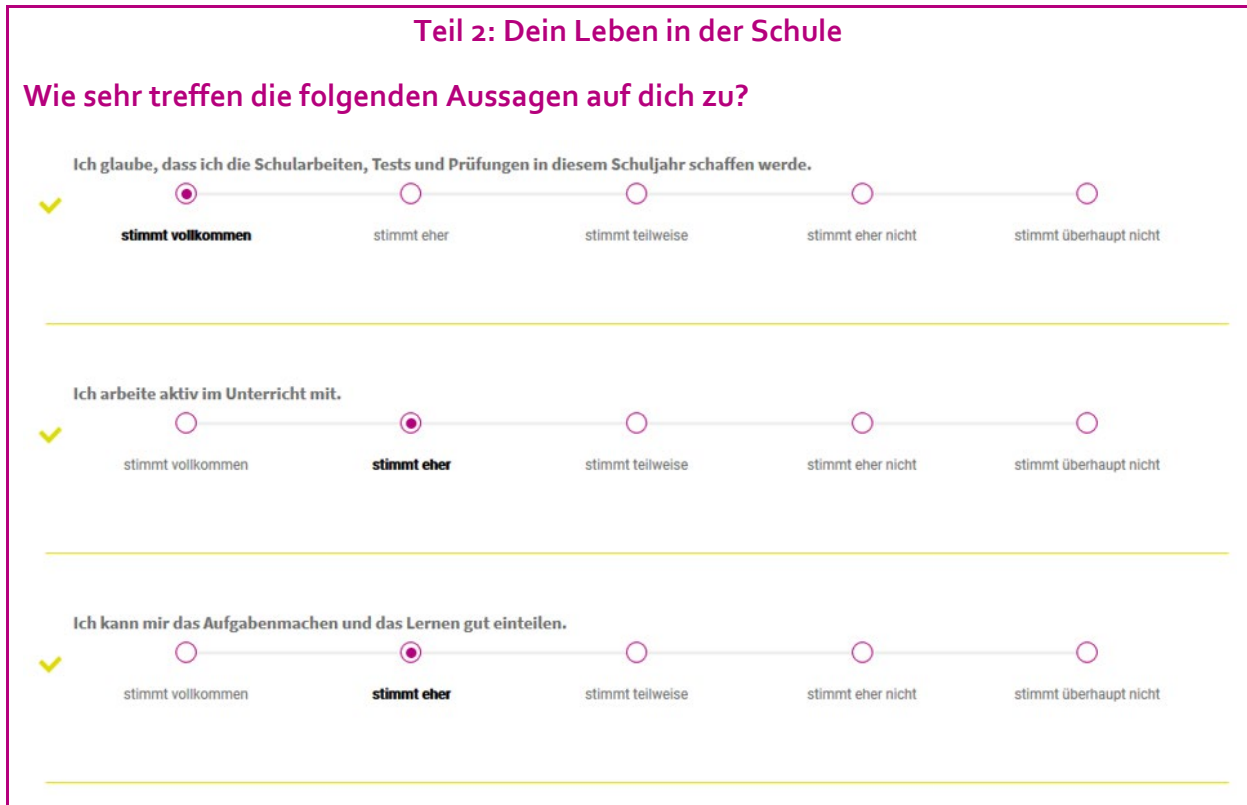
Teil 2: Dein Leben in der Schule

Wie sehr treffen die folgenden Aussagen auf dich zu?

Ich glaube, dass ich die Schularbeiten, Tests und Prüfungen in diesem Schuljahr schaffen werde.

stimmt vollkommen stimmt eher stimmt teilweise stimmt eher nicht stimmt überhaupt nicht

Ich arbeite aktiv im Unterricht mit.

stimmt vollkommen stimmt eher stimmt teilweise stimmt eher nicht stimmt überhaupt nicht

Ich kann mir das Aufgabenmachen und das Lernen gut einteilen.

stimmt vollkommen stimmt eher stimmt teilweise stimmt eher nicht stimmt überhaupt nicht